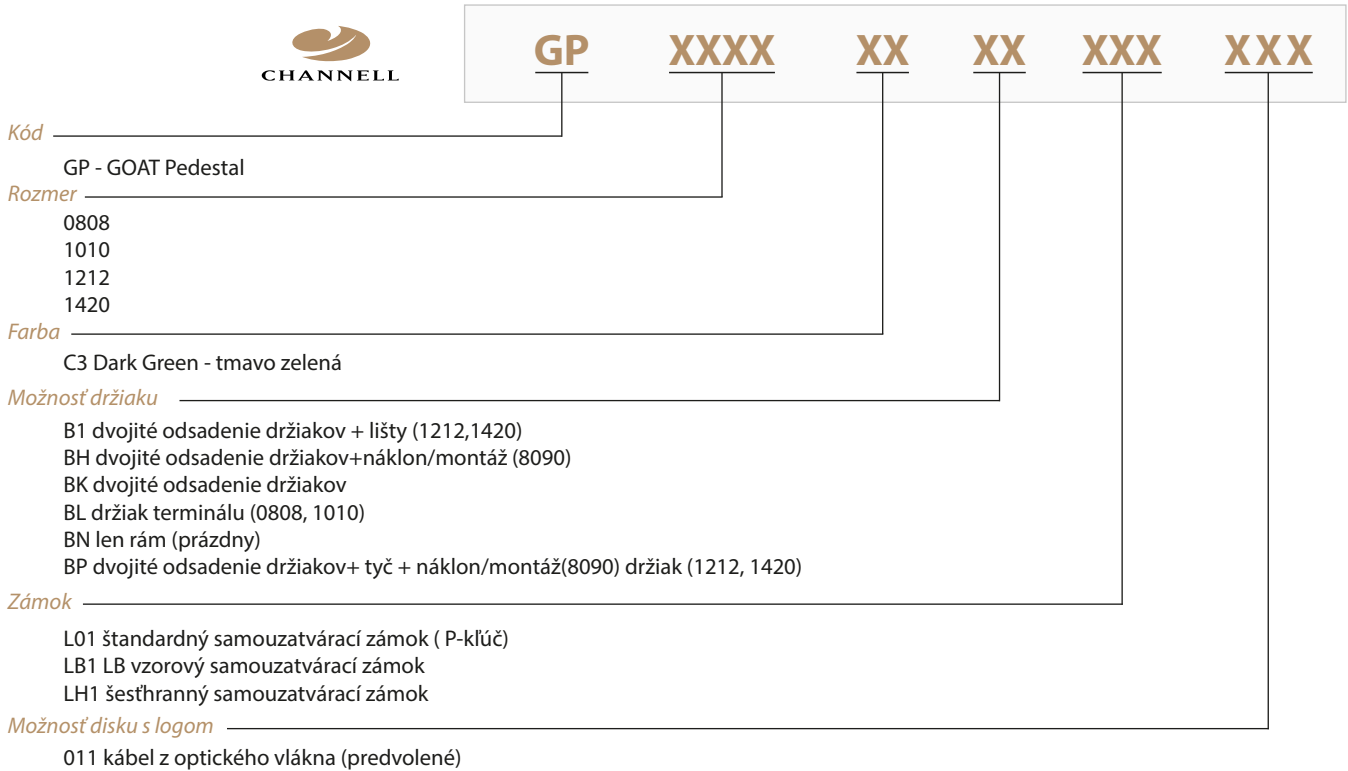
CHANNELL

GP XXXX XX XX XXX XXX

Kód

GP - GOAT Pedestal

Rozmer

0808
1010
1212
1420

Farba

C3 Dark Green - tmavo zelená

Možnosť držiaku

B1 dvojité odsadenie držiakov + lišty (1212,1420)
BH dvojité odsadenie držiakov+náklon/montáž (8090)
BK dvojité odsadenie držiakov
BL držiak terminálu (0808, 1010)
BN len rám (prázdny)
BP dvojité odsadenie držiakov+ tyč + náklon/montáž(8090) držiak (1212, 1420)

Zámok

L01 štandardný samouzatvárací zámok ( P-kľúč)
LB1 LB vzorový samouzatvárací zámok
LH1 šesťhranný samouzatvárací zámok

Možnosť disku s logom

011 kábel z optického vlákna (predvolené)